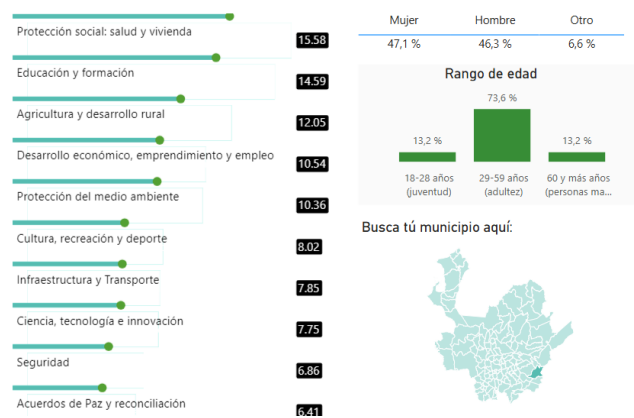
Protección social: salud y vivienda
15.58
Educación y formación
14.59
Agricultura y desarrollo rural
12.05
Desarrollo económico, emprendimiento y empleo
10.54
Protección del medio ambiente
10.36
Cultura, recreación y deporte
8.02
Infraestructura y Transporte
7.85
Ciencia, tecnología e innovación
7.75
Seguridad
6.86
Acuerdos de Paz y reconciliación
6.41

| Mujer | Hombre | Otro |
|---|---|---|
| 47,1 % | 46,3 % | 6,6 % |

Rango de edad

13,2 %
73,6 %
13,2 %
18-28 años (juventud)
29-59 años (adultez)
60 y más años (personas ma...

Busca tú municipio aquí: